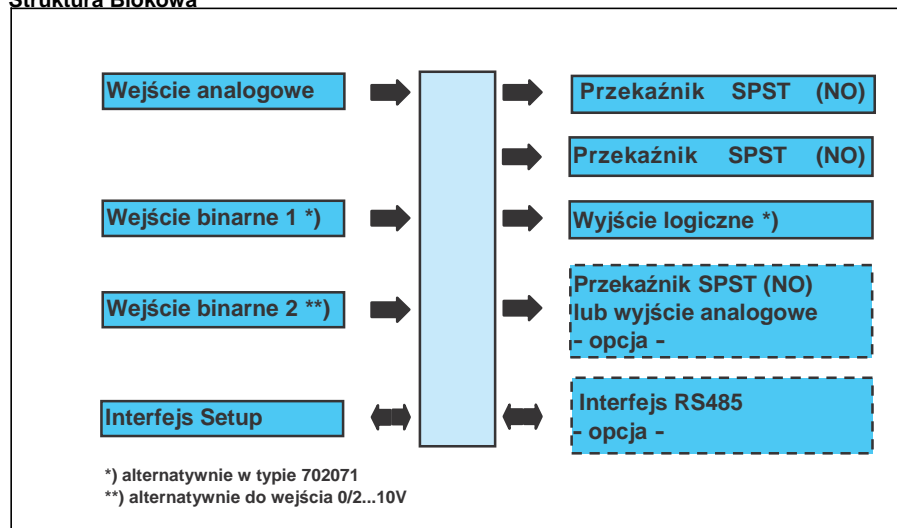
Struktura Blokowa

Wejście analogowe

Wejście binarne 1 *)

Wejście binarne 2 **)

Interfejs Setup

Przekaźnik SPST (NO)

Przekaźnik SPST (NO)

Wyjście logiczne *)

Przekaźnik SPST (NO)
lub wyjście analogowe
- opcja -

Interfejs RS485
- opcja -

*) alternatywnie w typie 702071
**) alternatywnie do wejścia 0/2...10V